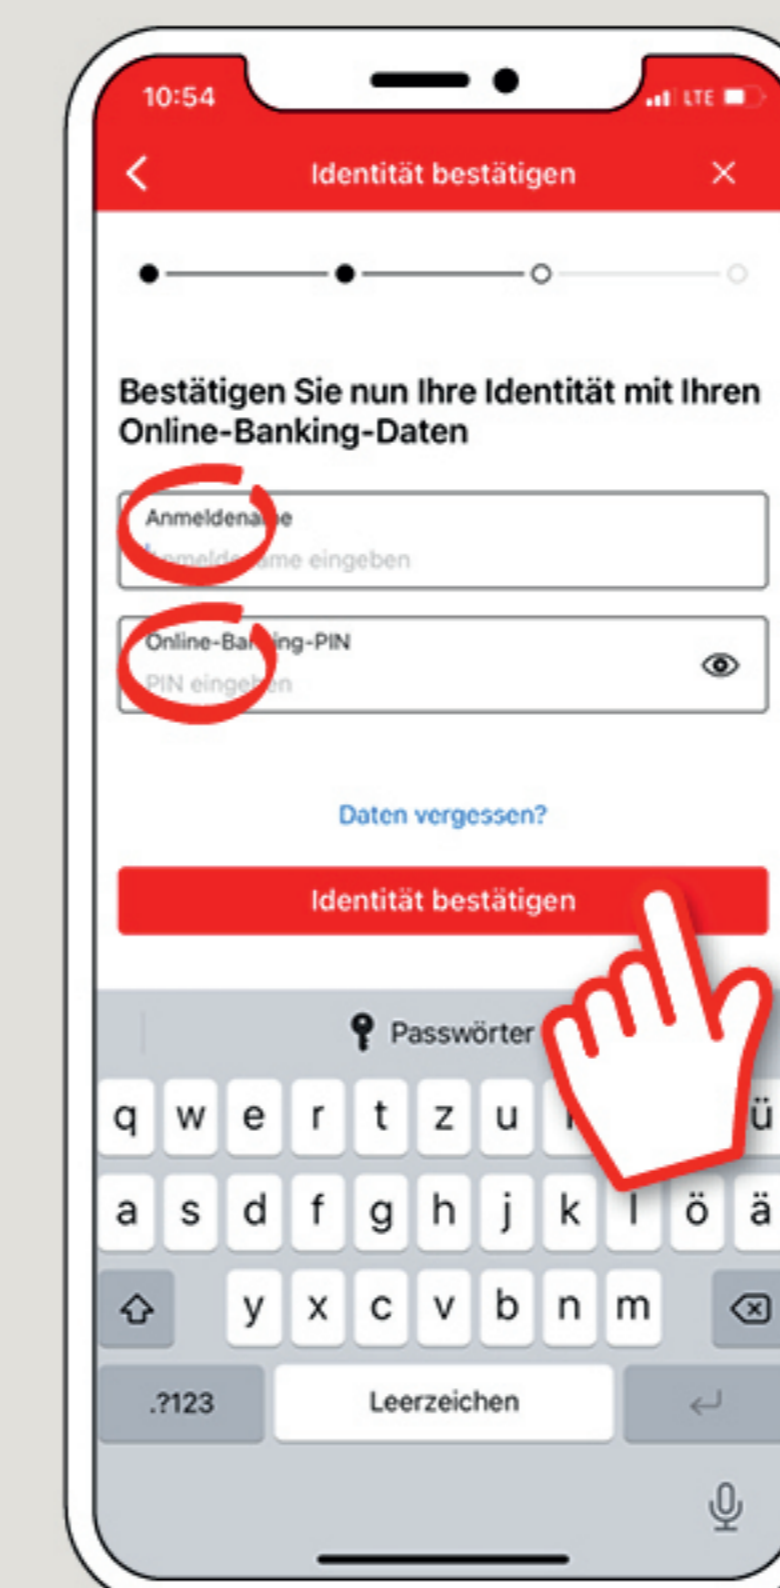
10:54
LTE

Identität bestätigen

Bestätigen Sie nun Ihre Identität mit Ihren Online-Banking-Daten

Anmeldena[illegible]e
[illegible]me eingeben

Online-Ba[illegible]ing-PIN
PIN einge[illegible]n

Daten vergessen?

Identität bestätigen

Passwörter

q w e r t z u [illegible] ü
a s d f g h j k l ö ä
y x c v b n m
.?123 Leerzeichen